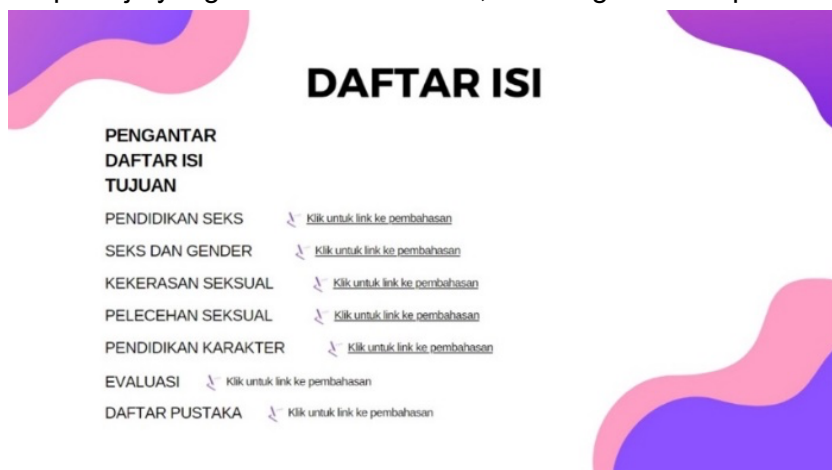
DAFTAR ISI

PENGANTAR
DAFTAR ISI
TUJUAN

PENDIDIKAN SEKS Klik untuk link ke pembahasan
SEKS DAN GENDER Klik untuk link ke pembahasan
KEKERASAN SEKSUAL Klik untuk link ke pembahasan
PELECEHAN SEKSUAL Klik untuk link ke pembahasan
PENDIDIKAN KARAKTER Klik untuk link ke pembahasan
EVALUASI Klik untuk link ke pembahasan
DAFTAR PUSTAKA Klik untuk link ke pembahasan